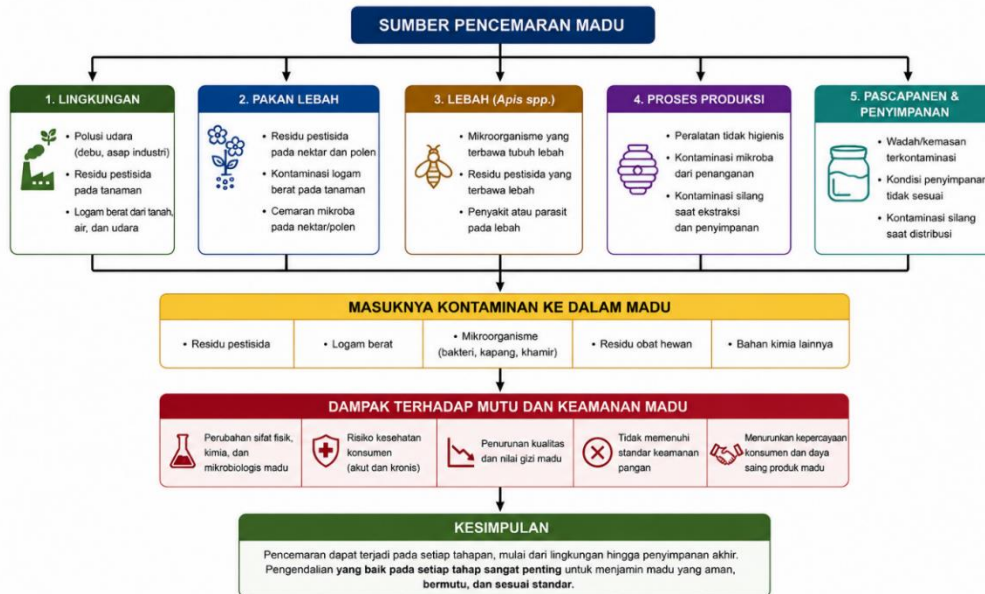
SUMBER PENCEMARAN MADU

1. LINGKUNGAN
• Polusi udara (debu, asap industri)
• Residu pestisida pada tanaman
• Logam berat dari tanah, air, dan udara

2. PAKAN LEBAH
• Residu pestisida pada nektar dan polen
• Kontaminasi logam berat pada tanaman
• Cemaran mikroba pada nektar/polen

3. LEBAH (Apis spp.)
• Mikroorganisme yang terbawa tubuh lebah
• Residu pestisida yang terbawa lebah
• Penyakit atau parasit pada lebah

4. PROSES PRODUKSI
• Peralatan tidak higienis
• Kontaminasi mikroba dari penanganan
• Kontaminasi silang saat ekstraksi dan penyimpanan

5. PASCAPANEN & PENYIMPANAN
• Wadah/kemasan terkontaminasi
• Kondisi penyimpanan tidak sesuai
• Kontaminasi silang saat distribusi

MASUKNYA KONTAMINAN KE DALAM MADU

| • Residu pestisida | • Logam berat | • Mikroorganisme (bakteri, kapang, khamir) | • Residu obat hewan | • Bahan kimia lainnya |
|---|---|---|---|---|

DAMPAK TERHADAP MUTU DAN KEAMANAN MADU

| Perubahan sifat fisik, kimia, dan mikrobiologis madu | Risiko kesehatan konsumen (akut dan kronis) | Penurunan kualitas dan nilai gizi madu | Tidak memenuhi standar keamanan pangan | Menurunkan kepercayaan konsumen dan daya saing produk madu |
|---|---|---|---|---|

KESIMPULAN

Pencemaran dapat terjadi pada setiap tahapan, mulai dari lingkungan hingga penyimpanan akhir. Pengendalian yang baik pada setiap tahap sangat penting untuk menjamin madu yang aman, bermutu, dan sesuai standar.